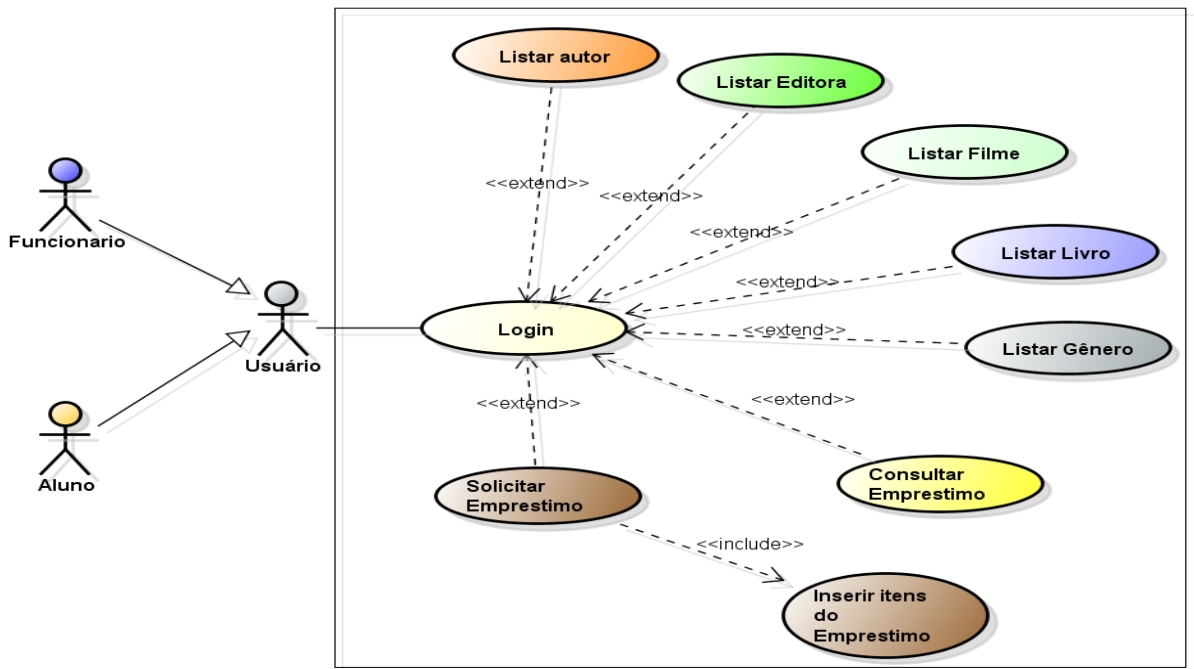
Listar autor

Listar Editora

Listar Filme

Listar Livro

Listar Gênero

Funcionario

Usuário

Aluno

Login

<<extend>>

<<extend>>

<<extend>>

<<extend>>

<<extend>>

<<extend>>

<<extend>>

Solicitar Emprestimo

Consultar Emprestimo

<<include>>

Inserir itens do Emprestimo